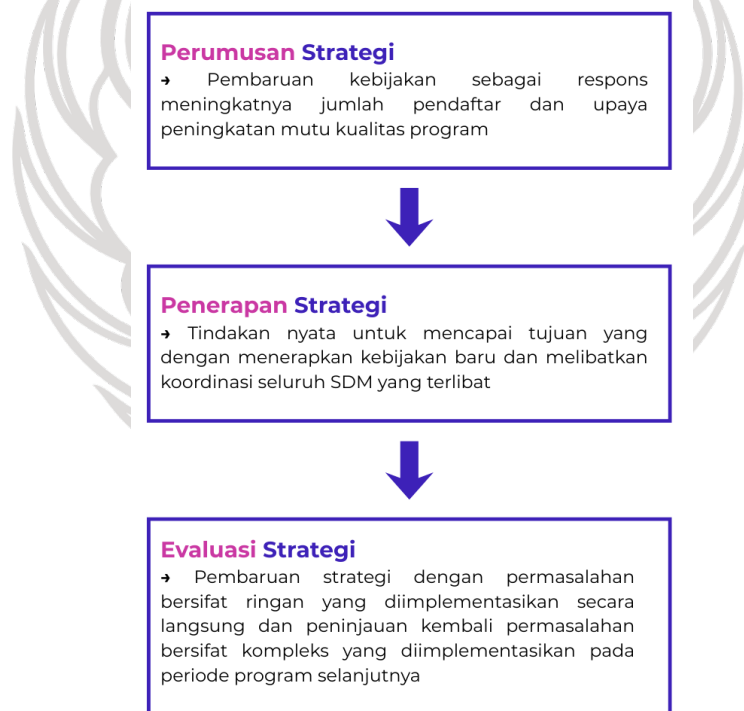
Perumusan Strategi
➜ Pembaruan kebijakan sebagai respons meningkatnya jumlah pendaftar dan upaya peningkatan mutu kualitas program

Penerapan Strategi
➜ Tindakan nyata untuk mencapai tujuan yang dengan menerapkan kebijakan baru dan melibatkan koordinasi seluruh SDM yang terlibat

Evaluasi Strategi
➜ Pembaruan strategi dengan permasalahan bersifat ringan yang diimplementasikan secara langsung dan peninjauan kembali permasalahan bersifat kompleks yang diimplementasikan pada periode program selanjutnya